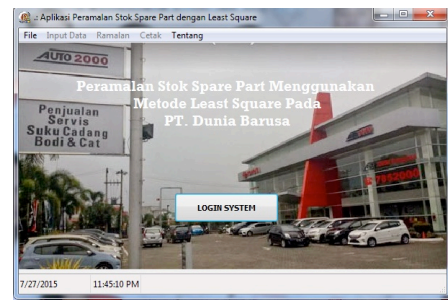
.: Aplikasi Peramalan Stok Spare Part dengan Least Square

File Input Data Ramalan Cetak Tentang

AUTO 2000

Penjualan Servis Suku Cadang Bodi & Cat

Peramalan Stok Spare Part Menggunakan Metode Least Square Pada PT. Dunia Barusa

LOGIN SYSTEM

7/27/2015 11:45:10 PM